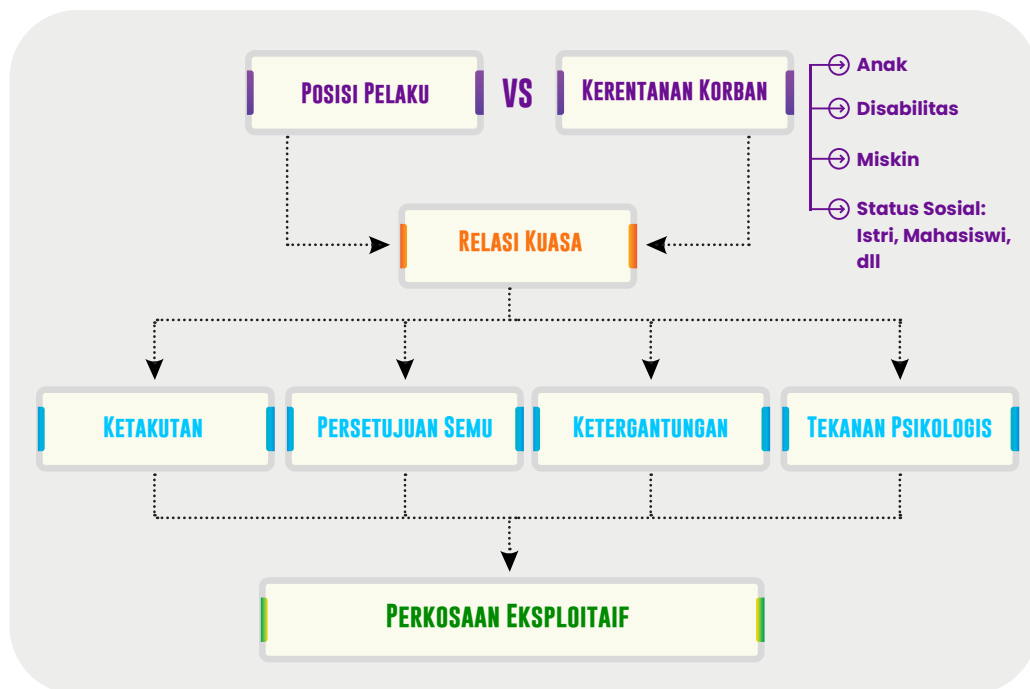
Posisi Pelaku

VS

Kerentanan Korban

Anak

Disabilitas

Miskin

Status Sosial: Istri, Mahasiswi, dll

Relasi Kuasa

Ketakutan

Persetujuan Semu

Ketergantungan

Tekanan Psikologis

Perkosaan Eksploitaif